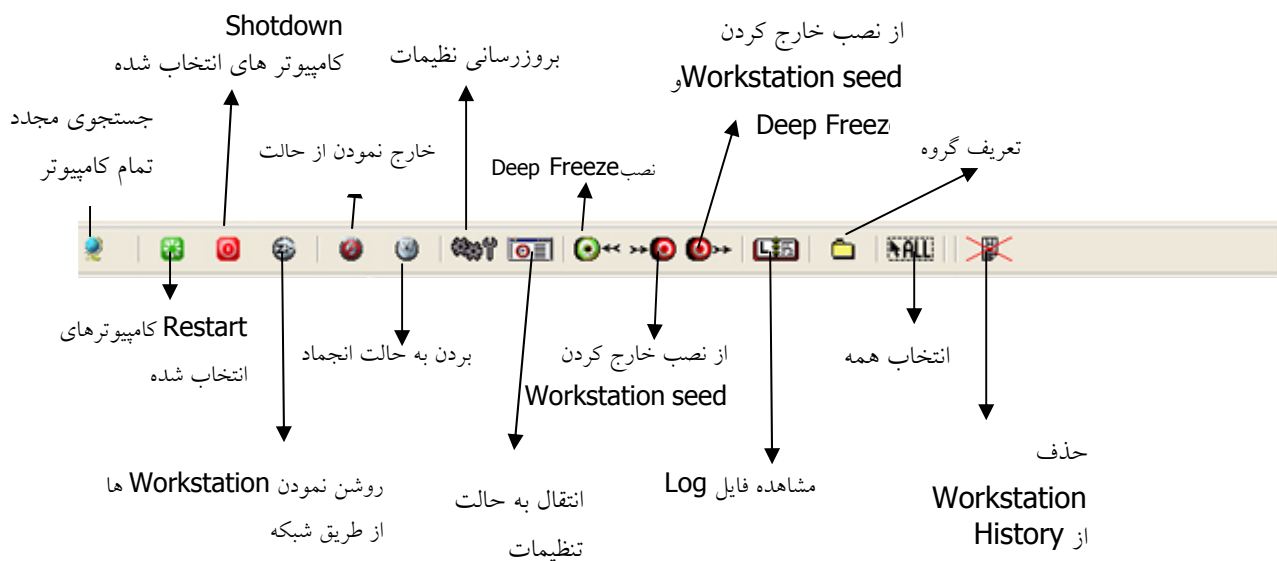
Shotdown
کامپیوتر های انتخاب شده

بروزرسانی نظیمات

از نصب خارج کردن
Workstation seedو
Deep Freez

جستجوی مجدد
تمام کامپیوتر

خارج نمودن از حالت

Deep Freezeنصب

تعریف گروه

ALL

Restart کامپیوترهای
انتخاب شده

بردن به حالت انجماد

از نصب خارج کردن
Workstation seed

انتخاب همه

حذف
Workstation
از History

روشن نمودن Workstation ها
از طریق شبکه

انتقال به حالت
تنظیمات

مشاهده فایل Log